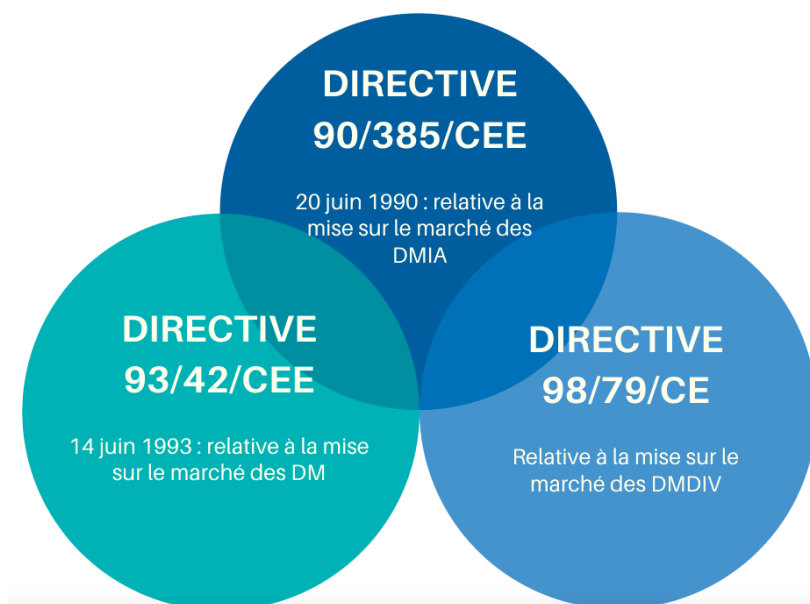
DIRECTIVE 90/385/CEE

20 juin 1990 : relative à la mise sur le marché des DMIA

DIRECTIVE 93/42/CEE

14 juin 1993 : relative à la mise sur le marché des DM

DIRECTIVE 98/79/CE

Relative à la mise sur le marché des DMDIV